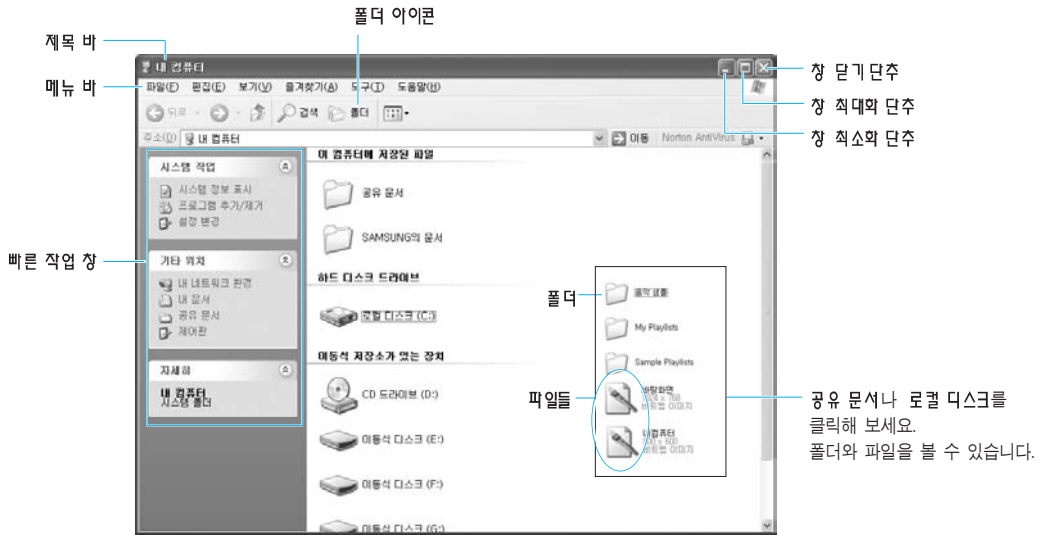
폴더 아이콘

제목 바

내 컴퓨터

메뉴 바

파일(F) 편집(E) 보기(V) 즐겨찾기(A) 도구(T) 도움말(H)

창 닫기단추

창 최대화 단추

창 최소화 단추

뒤로 검색 폴더

주소(D) 내 컴퓨터

이동 Norton AntiVirus

시스템 작업

시스템 정보 표시
프로그램 추가/제거
설정 변경

이 컴퓨터에 저장된 파일

공유 문서

SAMSUNG의 문서

빠른 작업 창

기타 위치

내 네트워크 환경
내 문서
공유 문서
제어판

하드 디스크 드라이브

로컬 디스크 (C:)

폴더

음악 샘플

My Playlists

Sample Playlists

이동식 저장소가 있는 장치

자세히

내 컴퓨터
시스템 폴더

CD 드라이브 (D:)

파일들

바탕화면
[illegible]
비트맵 이미지

내컴퓨터
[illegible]
비트맵 이미지

공유 문서나 로컬 디스크를 클릭해 보세요.
폴더와 파일을 볼 수 있습니다.

이동식 디스크 (E:)

이동식 디스크 (F:)

이동식 디스크 (G:)